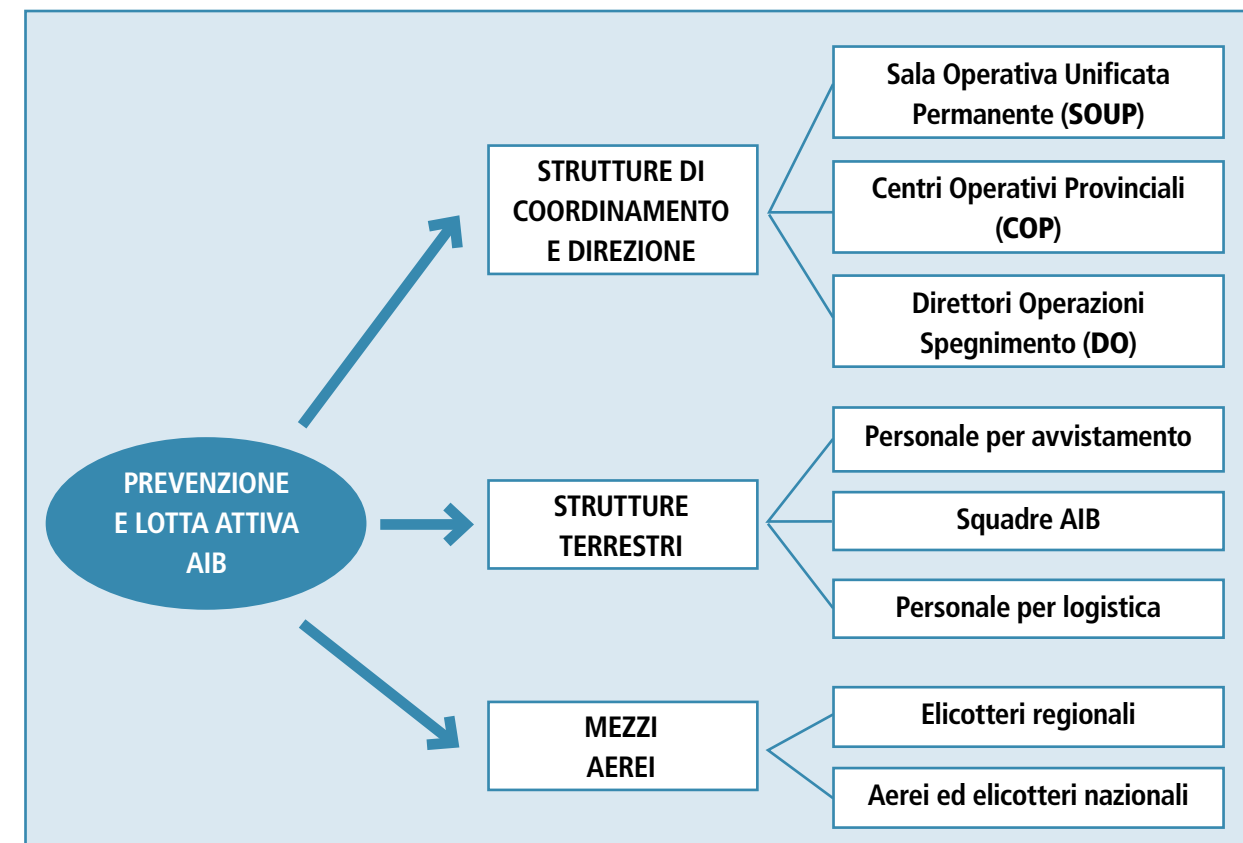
PREVENZIONE E LOTTA ATTIVA AIB

STRUTTURE DI COORDINAMENTO E DIREZIONE

Sala Operativa Unificata Permanente (SOUP)

Centri Operativi Provinciali (COP)

Direttori Operazioni Spegnimento (DO)

STRUTTURE TERRESTRI

Personale per avvistamento

Squadre AIB

Personale per logistica

MEZZI AEREI

Elicotteri regionali

Aerei ed elicotteri nazionali